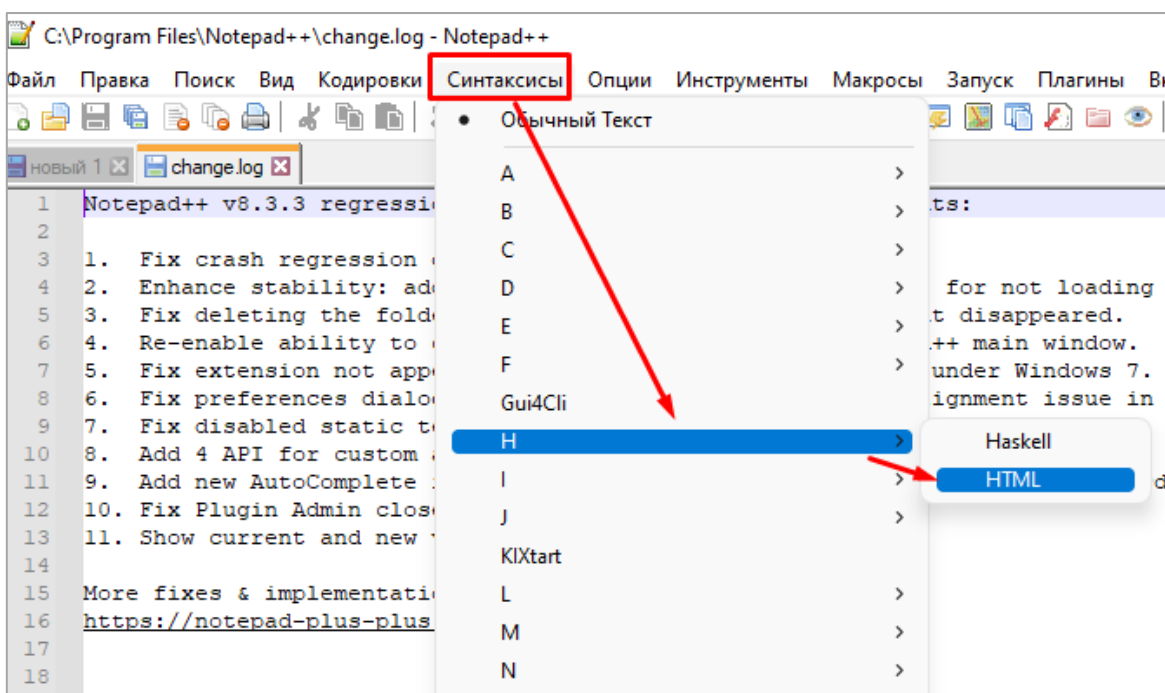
C:\Program Files\Notepad++\change.log - Notepad++

Файл Правка Поиск Вид Кодировки Синтаксисы Опции Инструменты Макросы Запуск Плагины В

новый 1 change.log

1 Notepad++ v8.3.3 regressi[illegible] ts:
2
3 1. Fix crash regression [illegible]
4 2. Enhance stability: ad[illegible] for not loading
5 3. Fix deleting the fold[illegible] t disappeared.
6 4. Re-enable ability to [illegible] ++ main window.
7 5. Fix extension not app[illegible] under Windows 7.
8 6. Fix preferences dialo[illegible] ignment issue in
9 7. Fix disabled static t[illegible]
10 8. Add 4 API for custom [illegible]
11 9. Add new AutoComplete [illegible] d
12 10. Fix Plugin Admin clos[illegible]
13 11. Show current and new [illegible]
14
15 More fixes & implementati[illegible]
16 https://notepad-plus-plus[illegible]
17
18

Обычный Текст
A
B
C
D
E
F
Gui4Cli
H
I
J
KIXtart
L
M
N

Haskell
HTML